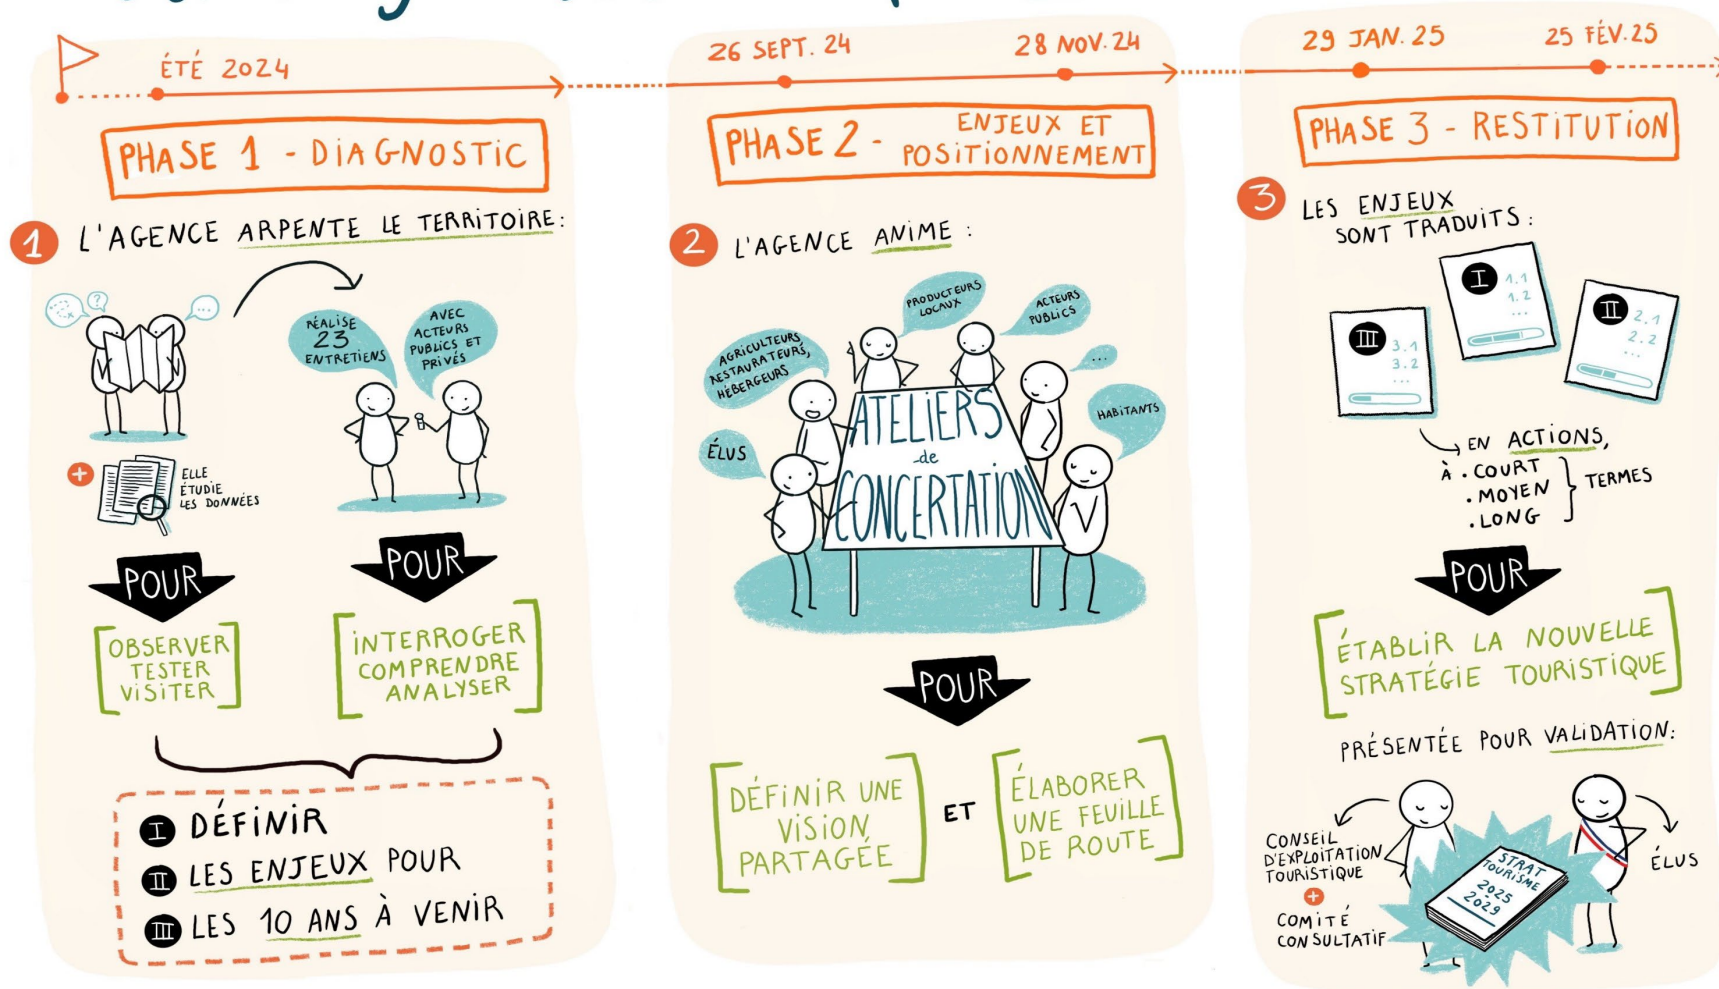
ÉTÉ 2024

PHASE 1 - DIAGNOSTIC

1 L'AGENCE ARPENTE LE TERRITOIRE:

RÉALISE 23 ENTRETIENS

AVEC ACTEURS PUBLICS ET PRIVÉS

+ ELLE ÉTUDIE LES DONNÉES

POUR

POUR

OBSERVER
TESTER
VISITER

INTERROGER
COMPRENDRE
ANALYSER

I DÉFINIR
II LES ENJEUX POUR
III LES 10 ANS À VENIR

26 SEPT. 24

28 NOV. 24

PHASE 2 - ENJEUX ET POSITIONNEMENT

2 L'AGENCE ANIME :

PRODUCTEURS LOCAUX

ACTEURS PUBLICS

AGRICULTEURS, RESTAURATEURS, HÉBERGEURS

...

HABITANTS

ÉLUS

ATELIERS de CONCERTATION

POUR

DÉFINIR UNE VISION PARTAGÉE

ET

ÉLABORER UNE FEUILLE DE ROUTE

29 JAN. 25

25 FÉV. 25

PHASE 3 - RESTITUTION

3 LES ENJEUX SONT TRADUITS :

I 1.1 1.2 ...

II 2.1 2.2 ...

III 3.1 3.2 ...

EN ACTIONS, À . COURT . MOYEN . LONG } TERMES

POUR

ÉTABLIR LA NOUVELLE STRATÉGIE TOURISTIQUE

PRÉSENTÉE POUR VALIDATION:

CONSEIL D'EXPLOITATION TOURISTIQUE
+
COMITÉ CONSULTATIF

STRAT TOURISME 2025 2029

ÉLUS